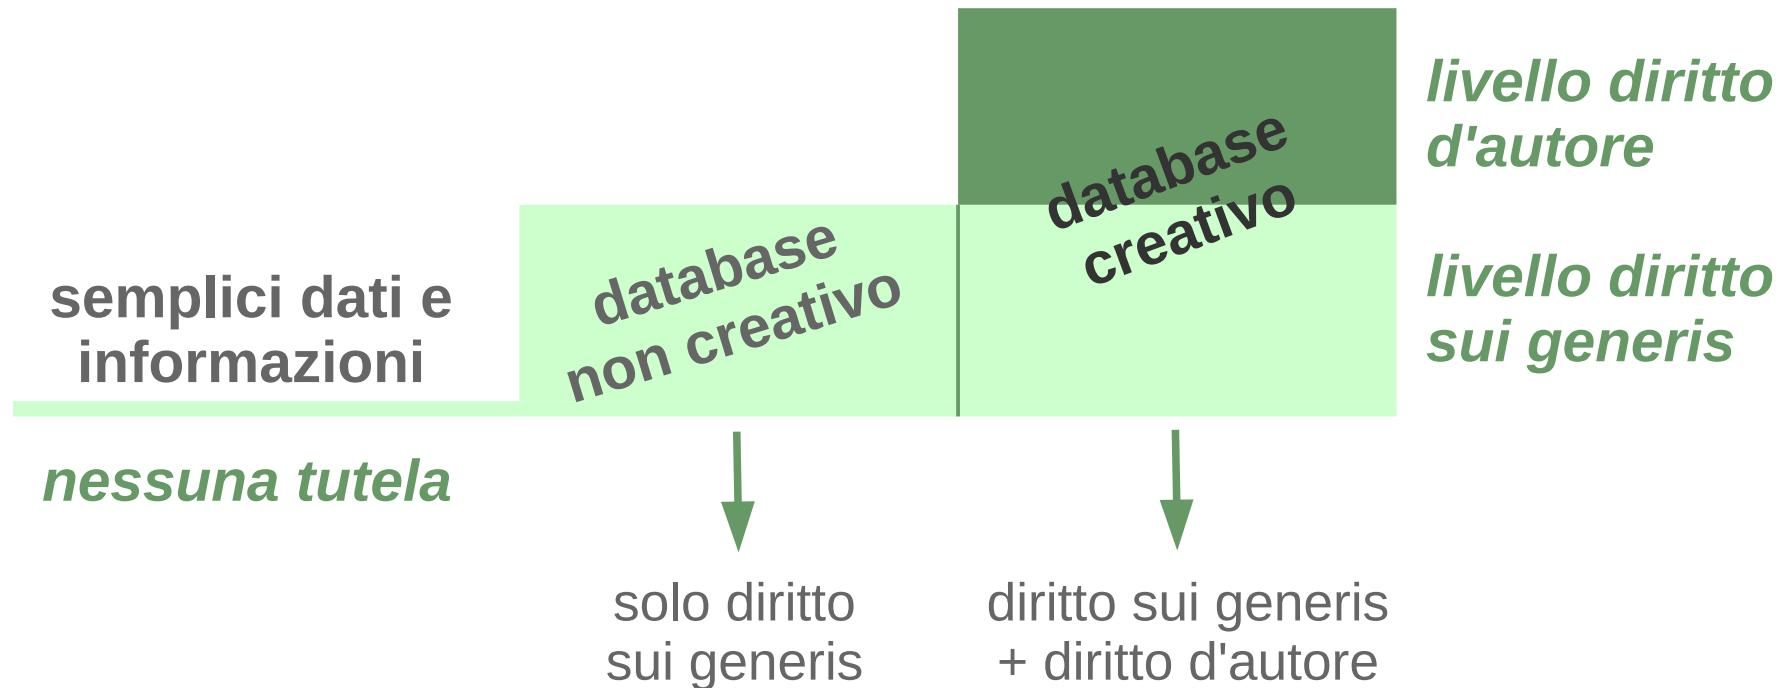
livello diritto d'autore

livello diritto sui generis

semplici dati e informazioni

database non creativo

database creativo

nessuna tutela

solo diritto sui generis

diritto sui generis + diritto d'autore